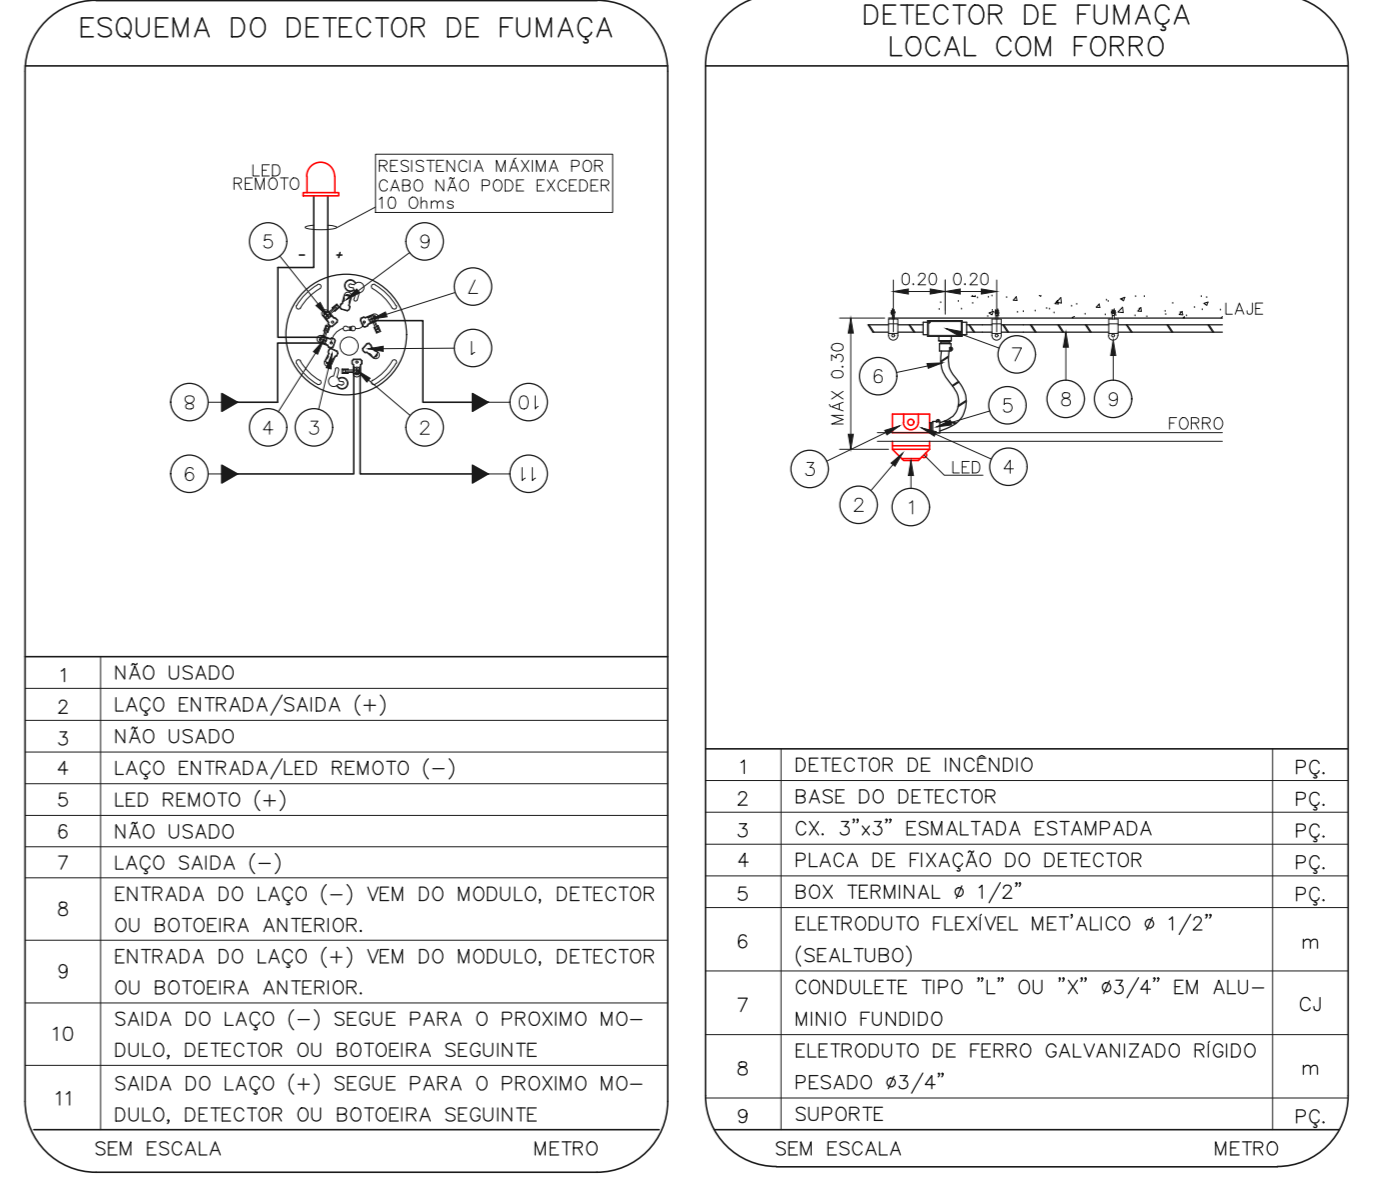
ESQUEMA DO DETECTOR DE FUMAÇA

LED REMOTO

RESISTENCIA MÁXIMA POR CABO NÃO PODE EXCEDER 10 Ohms

5 - + 9 7 1 8 10 4 3 2 6 11

| 1 | NÃO USADO |
|---|---|
| 2 | LAÇO ENTRADA/SAIDA (+) |
| 3 | NÃO USADO |
| 4 | LAÇO ENTRADA/LED REMOTO (–) |
| 5 | LED REMOTO (+) |
| 6 | NÃO USADO |
| 7 | LAÇO SAIDA (–) |
| 8 | ENTRADA DO LAÇO (–) VEM DO MODULO, DETECTOR OU BOTOEIRA ANTERIOR. |
| 9 | ENTRADA DO LAÇO (+) VEM DO MODULO, DETECTOR OU BOTOEIRA ANTERIOR. |
| 10 | SAIDA DO LAÇO (–) SEGUE PARA O PROXIMO MODULO, DETECTOR OU BOTOEIRA SEGUINTE |
| 11 | SAIDA DO LAÇO (+) SEGUE PARA O PROXIMO MODULO, DETECTOR OU BOTOEIRA SEGUINTE |

SEM ESCALA METRO

DETECTOR DE FUMAÇA LOCAL COM FORRO

0.20 0.20 LAJE

MÁX 0.30

7 6 8 9 5 FORRO 3 LED 4 2 1

| 1 | DETECTOR DE INCÊNDIO | PÇ. |
|---|---|---|
| 2 | BASE DO DETECTOR | PÇ. |
| 3 | CX. 3"x3" ESMALTADA ESTAMPADA | PÇ. |
| 4 | PLACA DE FIXAÇÃO DO DETECTOR | PÇ. |
| 5 | BOX TERMINAL ø 1/2" | PÇ. |
| 6 | ELETRODUTO FLEXÍVEL MET'ALICO ø 1/2" (SEALTUBO) | m |
| 7 | CONDULETE TIPO "L" OU "X" ø3/4" EM ALUMINIO FUNDIDO | CJ |
| 8 | ELETRODUTO DE FERRO GALVANIZADO RÍGIDO PESADO ø3/4" | m |
| 9 | SUPORTE | PÇ. |

SEM ESCALA METRO